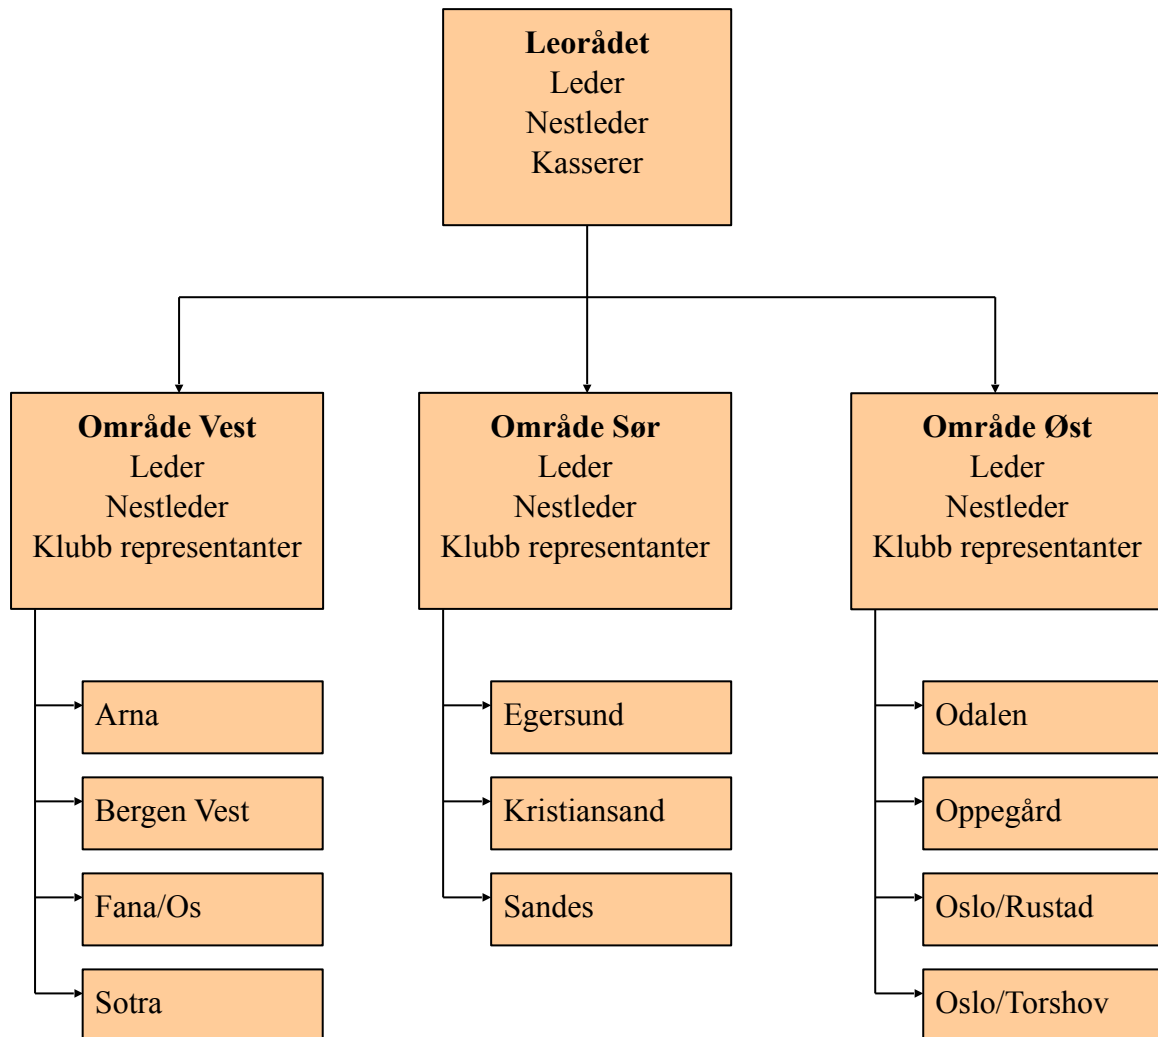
**Leorådet**
Leder
Nestleder
Kasserer

**Område Vest**
Leder
Nestleder
Klubb representanter

Arna

Bergen Vest

Fana/Os

Sotra

**Område Sør**
Leder
Nestleder
Klubb representanter

Egersund

Kristiansand

Sandes

**Område Øst**
Leder
Nestleder
Klubb representanter

Odalen

Oppegård

Oslo/Rustad

Oslo/Torshov